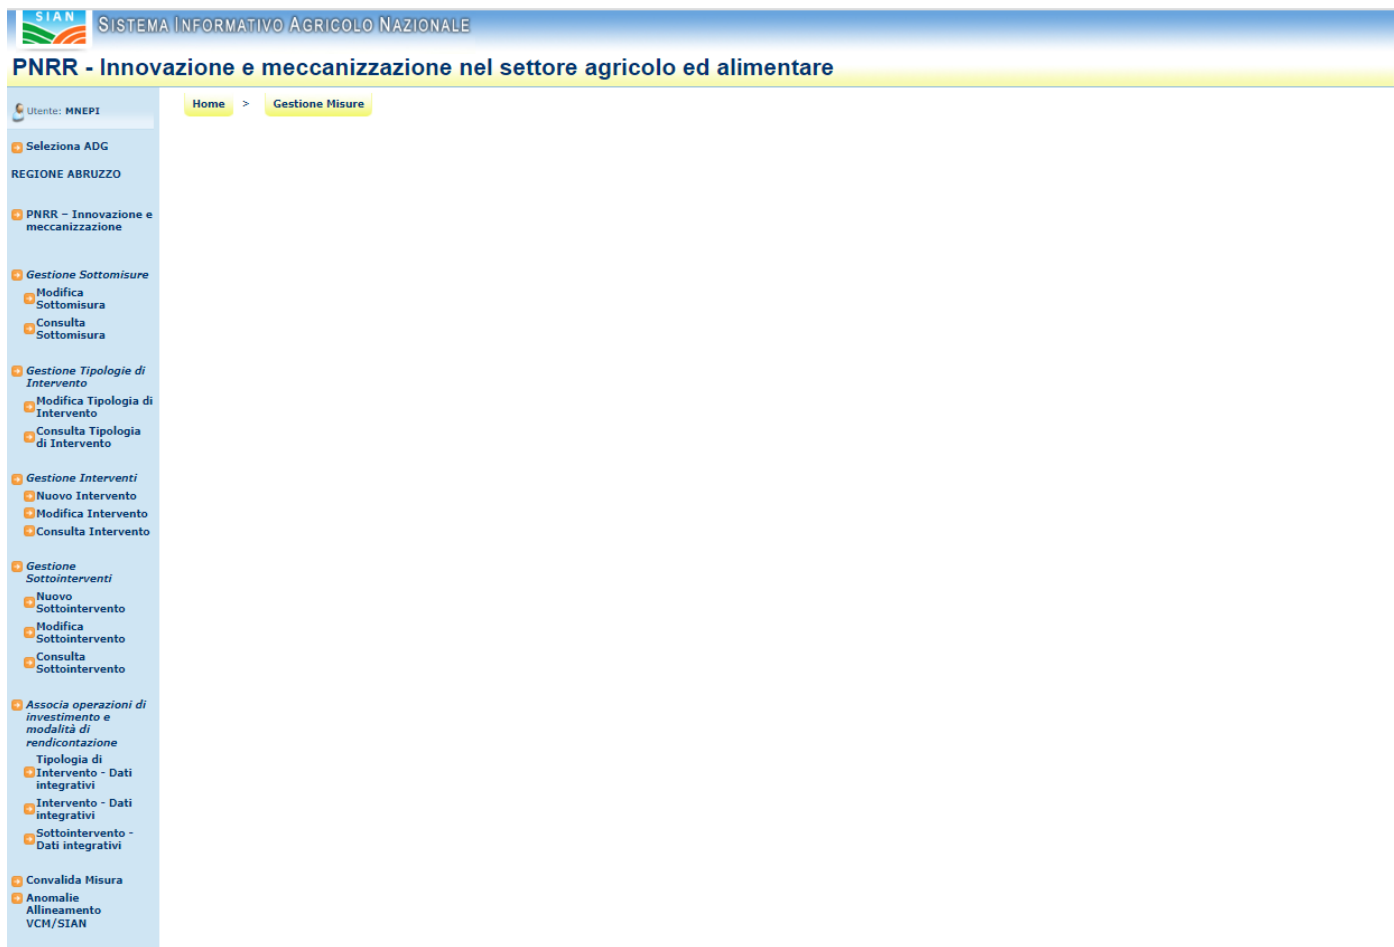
SIAN
SISTEMA INFORMATIVO AGRICOLO NAZIONALE

PNRR - Innovazione e meccanizzazione nel settore agricolo ed alimentare

Utente: MNEPI

Home > Gestione Misure

Seleziona ADG

REGIONE ABRUZZO

PNRR – Innovazione e meccanizzazione

Gestione Sottomisure
Modifica Sottomisura
Consulta Sottomisura

Gestione Tipologie di Intervento
Modifica Tipologia di Intervento
Consulta Tipologia di Intervento

Gestione Interventi
Nuovo Intervento
Modifica Intervento
Consulta Intervento

Gestione Sottointerventi
Nuovo Sottointervento
Modifica Sottointervento
Consulta Sottointervento

Associa operazioni di investimento e modalità di rendicontazione
Tipologia di Intervento - Dati integrativi
Intervento - Dati integrativi
Sottointervento - Dati integrativi

Convalida Misura
Anomalie Allineamento VCM/SIAN